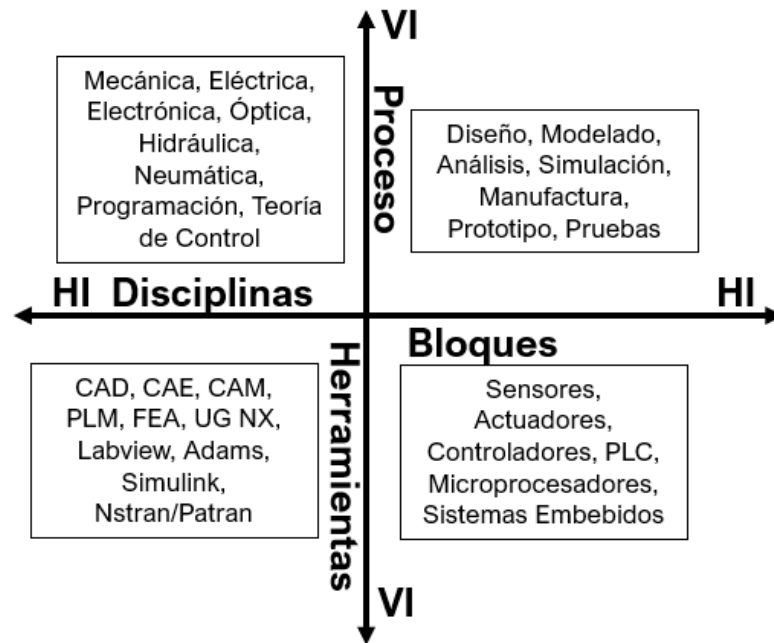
VI

Mecánica, Eléctrica, Electrónica, Óptica, Hidráulica, Neumática, Programación, Teoría de Control

Proceso

Diseño, Modelado, Análisis, Simulación, Manufactura, Prototipo, Pruebas

HI Disciplinas

HI

Bloques

CAD, CAE, CAM, PLM, FEA, UG NX, Labview, Adams, Simulink, Nstran/Patran

Herramientas

Sensores, Actuadores, Controladores, PLC, Microprocesadores, Sistemas Embebidos

VI